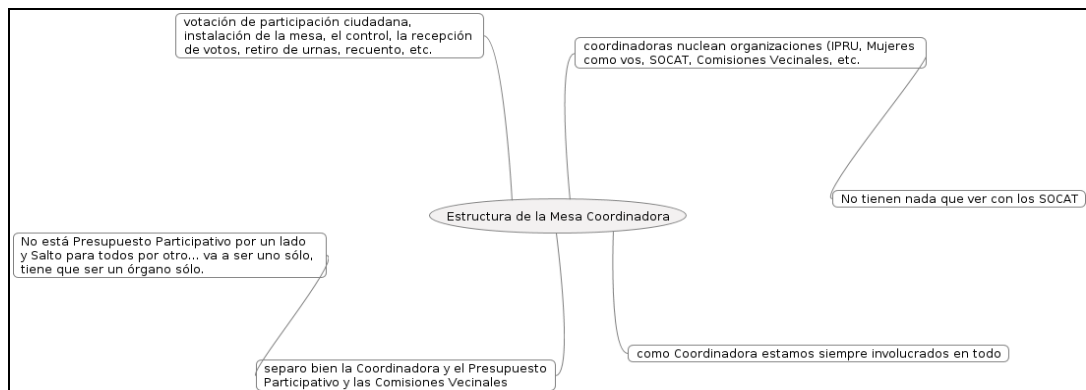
votación de participación ciudadana, instalación de la mesa, el control, la recepción de votos, retiro de urnas, recuento, etc.

coordinadoras nuclean organizaciones (IPRU, Mujeres como vos, SOCAT, Comisiones Vecinales, etc.

No tienen nada que ver con los SOCAT

Estructura de la Mesa Coordinadora

No está Presupuesto Participativo por un lado y Salto para todos por otro... va a ser uno sólo, tiene que ser un órgano sólo.

separo bien la Coordinadora y el Presupuesto Participativo y las Comisiones Vecinales

como Coordinadora estamos siempre involucrados en todo